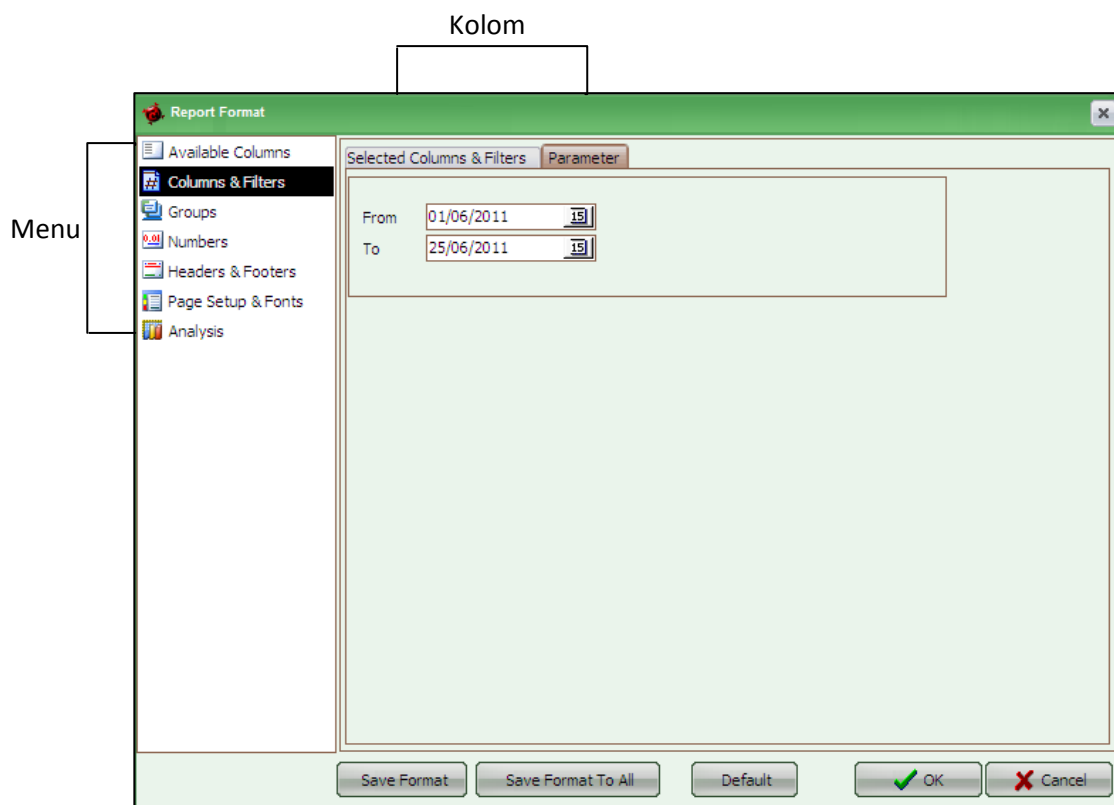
Kolom

Report Format

Menu

Available Columns
Columns & Filters
Groups
Numbers
Headers & Footers
Page Setup & Fonts
Analysis

Selected Columns & Filters
Parameter

From 01/06/2011 15
To 25/06/2011 15

Save Format
Save Format To All
Default
OK
Cancel